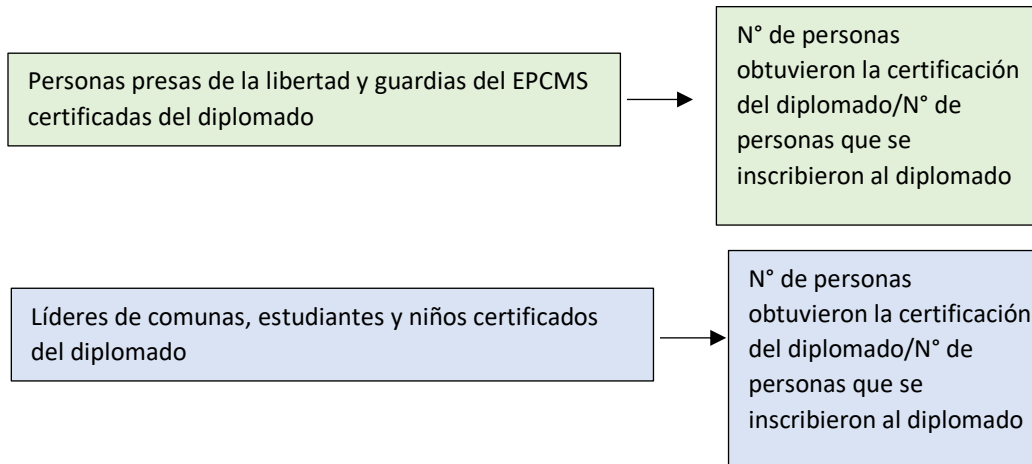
Personas presas de la libertad y guardias del EPCMS certificadas del diplomado

N° de personas obtuvieron la certificación del diplomado/N° de personas que se inscribieron al diplomado

Líderes de comunas, estudiantes y niños certificados del diplomado

N° de personas obtuvieron la certificación del diplomado/N° de personas que se inscribieron al diplomado